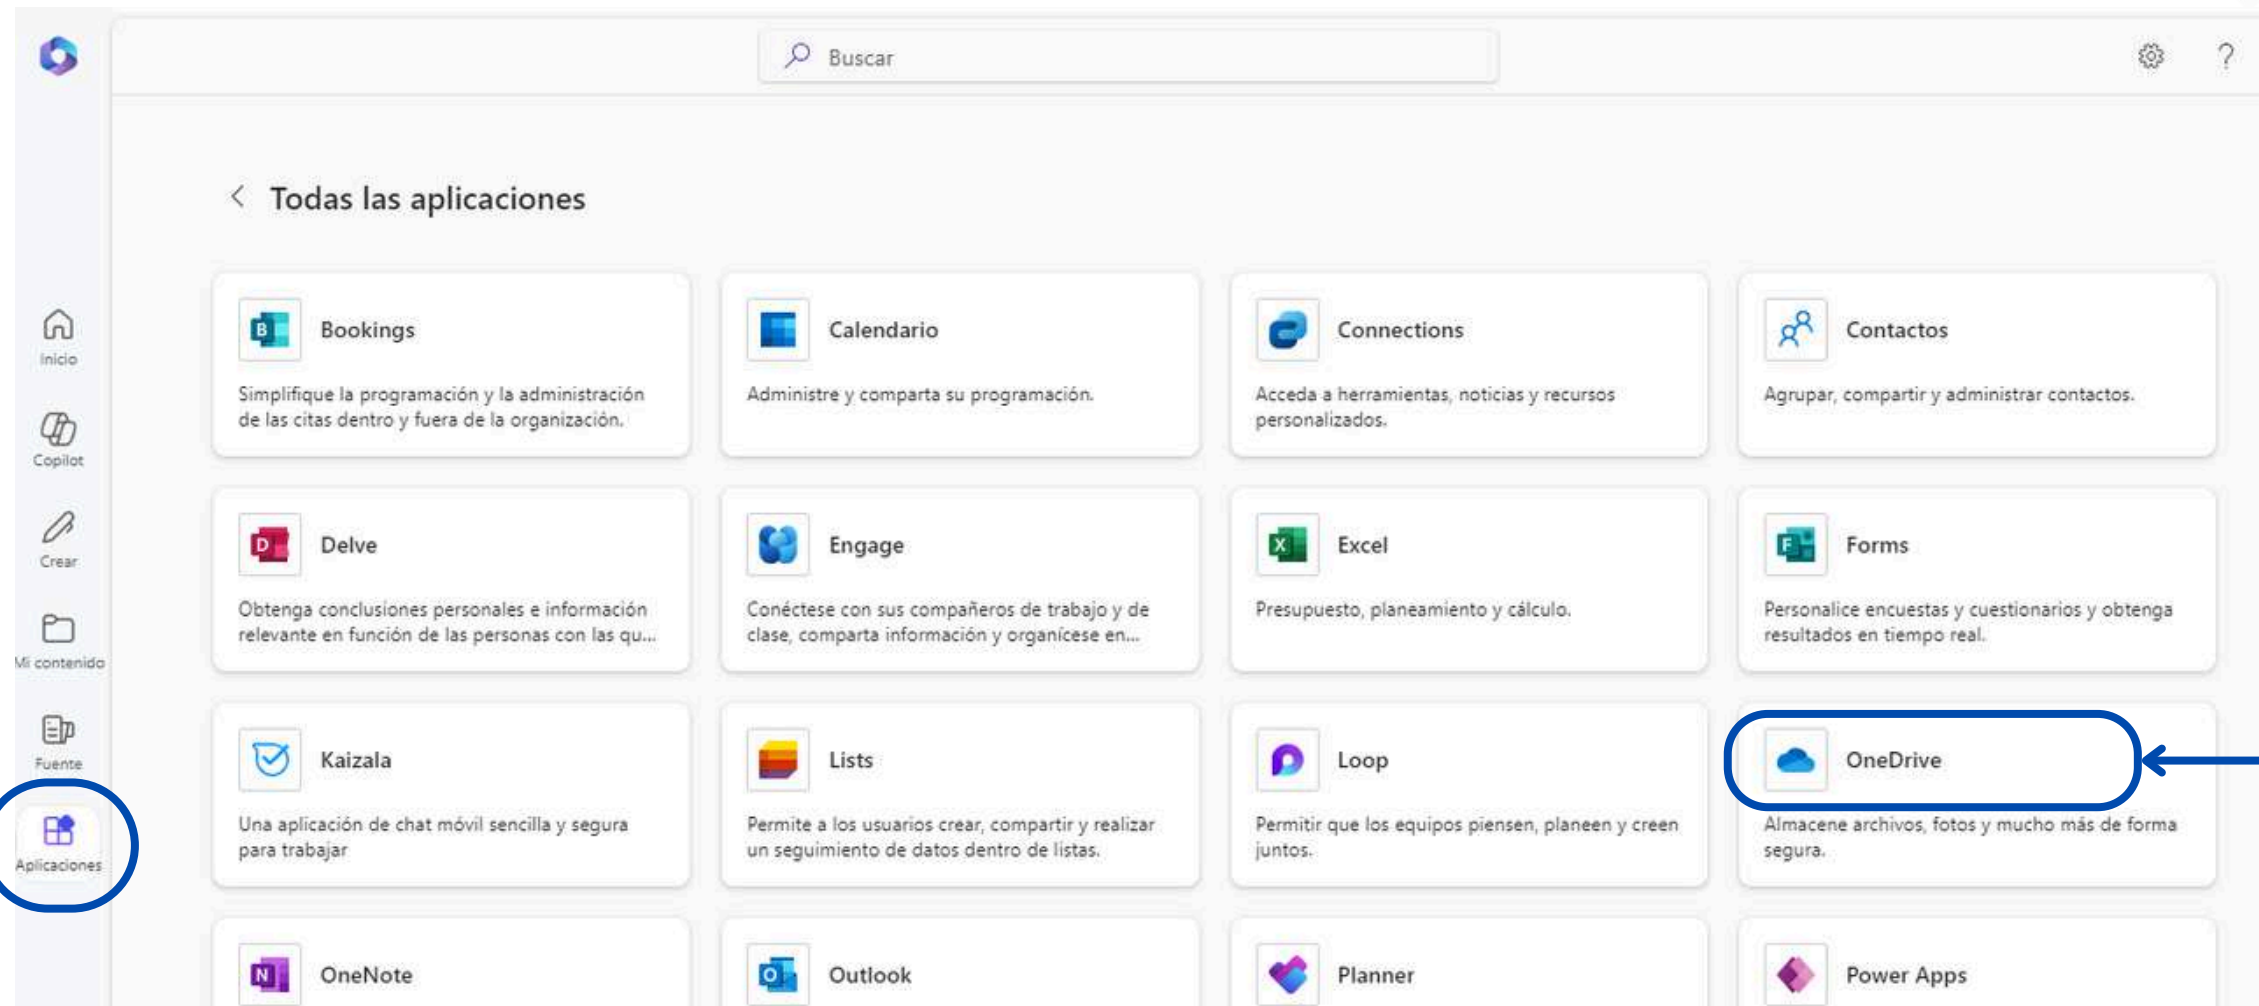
Buscar

Inicio

Copilot

Crear

Mi contenido

Fuente

Aplicaciones

Todas las aplicaciones

Bookings
Simplifique la programación y la administración de las citas dentro y fuera de la organización.

Calendario
Administre y comparta su programación.

Connections
Acceda a herramientas, noticias y recursos personalizados.

Contactos
Agrupar, compartir y administrar contactos.

Delve
Obtenga conclusiones personales e información relevante en función de las personas con las qu...

Engage
Conéctese con sus compañeros de trabajo y de clase, comparta información y organícese en...

Excel
Presupuesto, planeamiento y cálculo.

Forms
Personalice encuestas y cuestionarios y obtenga resultados en tiempo real.

Kaizala
Una aplicación de chat móvil sencilla y segura para trabajar

Lists
Permite a los usuarios crear, compartir y realizar un seguimiento de datos dentro de listas.

Loop
Permitir que los equipos piensen, planeen y creen juntos.

OneDrive
Almacene archivos, fotos y mucho más de forma segura.

OneNote

Outlook

Planner

Power Apps